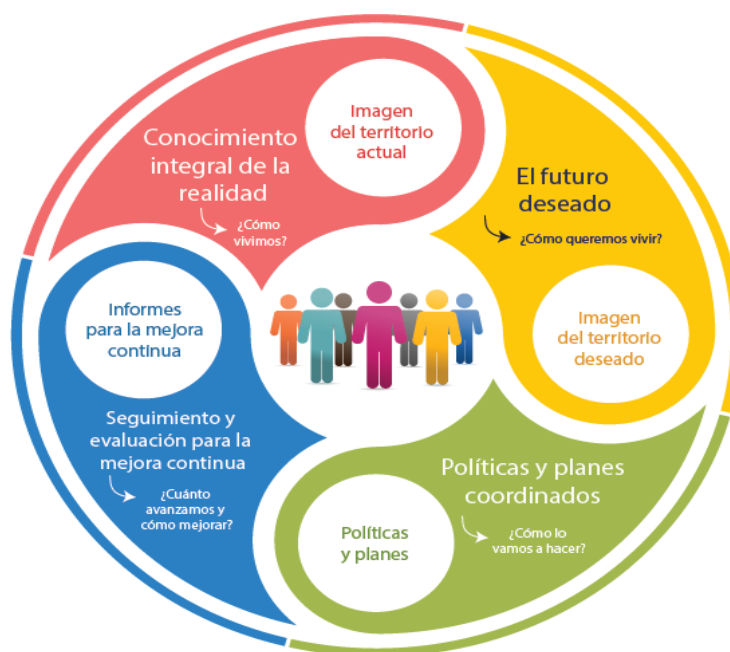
Imagen del territorio actual

Conocimiento integral de la realidad

¿Cómo vivimos?

El futuro deseado

¿Cómo queremos vivir?

Imagen del territorio deseado

Informes para la mejora continua

Seguimiento y evaluación para la mejora continua

¿Cuánto avanzamos y cómo mejorar?

Políticas y planes coordinados

Políticas y planes

¿Cómo lo vamos a hacer?